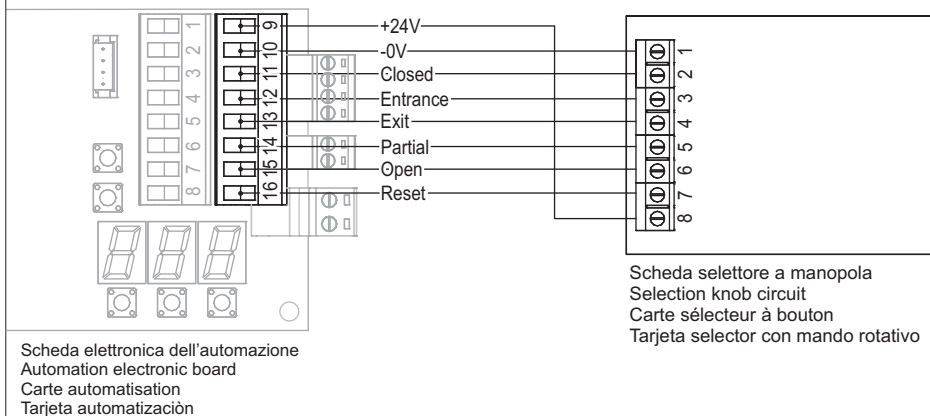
1
2
3
4
5
6
7
8

9
10
11
12
13
14
15
16

+24V
-0V
Closed
Entrance
Exit
Partial
Open
Reset

1
2
3
4
5
6
7
8

Scheda selettore a manopola
Selection knob circuit
Carte sélecteur à bouton
Tarjeta selector con mando rotativo

Scheda elettronica dell’automazione
Automation electronic board
Carte automatisation
Tarjeta automatizaciòn